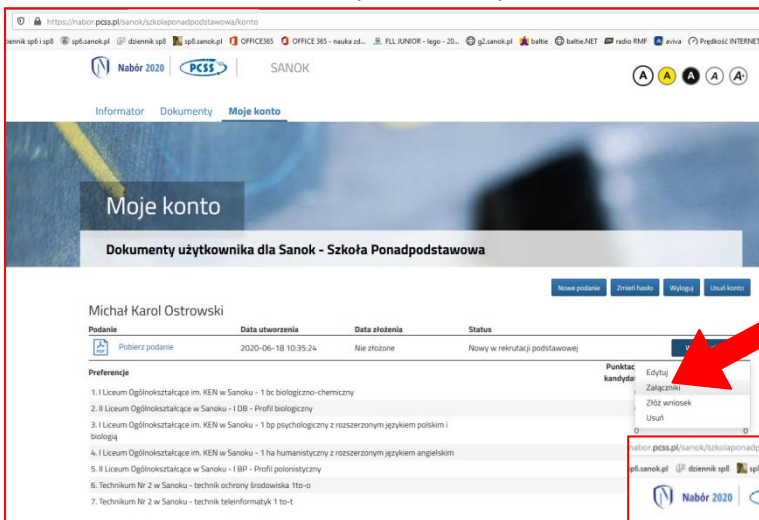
https://nabor.pcss.pl/sanok/szkolaponadpodstawowa/konto

dziennik sp6 i sp8 sp6.sanok.pl dziennik sp8 sp8.sanok.pl OFFICE365 OFFICE 365 - nauka zd... FLL JUNIOR - lego - 20... g2.sanok.pl baltie baltie.NET radio RMF aviva Prędkość INTERNET

Nabór 2020 PCSS SANOK

A A A A A+

Informator Dokumenty Moje konto

Moje konto

Dokumenty użytkownika dla Sanok - Szkoła Ponadpodstawowa

Nowe podanie Zmień hasło Wyloguj Usuń konto

Michał Karol Ostrowski

| Podanie | Data utworzenia | Data złożenia | Status |
|---|---|---|---|
| Pobierz podanie | 2020-06-18 10:35:24 | Nie złożone | Nowy w rekrutacji podstawowej |

Preferencje

Punktac kandydat

1. I Liceum Ogólnokształcące im. KEN w Sanoku - 1 bc biologiczno-chemiczny
2. II Liceum Ogólnokształcące w Sanoku - I DB - Profil biologiczny
3. I Liceum Ogólnokształcące im. KEN w Sanoku - 1 bp psychologiczny z rozszerzonym językiem polskim i biologią
4. I Liceum Ogólnokształcące im. KEN w Sanoku - 1 ha humanistyczny z rozszerzonym językiem angielskim
5. II Liceum Ogólnokształcące w Sanoku - I BP - Profil polonistyczny
6. Technikum Nr 2 w Sanoku - technik ochrony środowiska 1to-o
7. Technikum Nr 2 w Sanoku - technik teleinformatyk 1 to-t

Edytuj
Załączniki
Złóż wniosek
Usuń

0 0

nabor.pcss.pl/sanok/szkolaponadp
sp6.sanok.pl dziennik sp8 sp
Nabór 2020